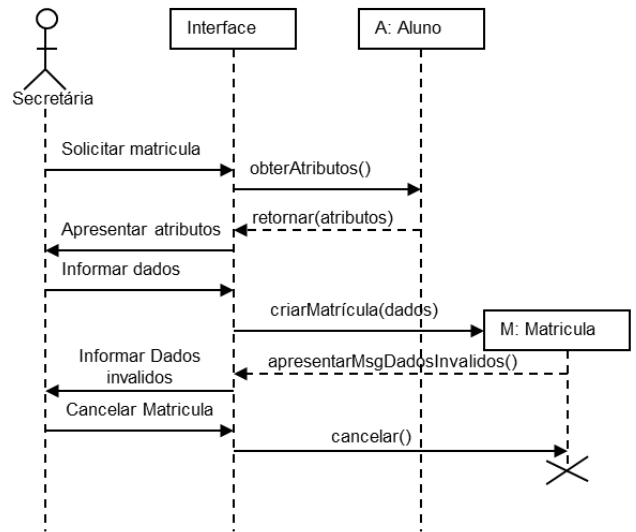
Secretária

Interface

A: Aluno

Solicitar matricula

obterAtributos()

retornar(atributos)

Apresentar atributos

Informar dados

criarMatrícula(dados)

M: Matricula

Informar Dados invalidos

apresentarMsgDadosInvalidos()

Cancelar Matricula

cancelar()